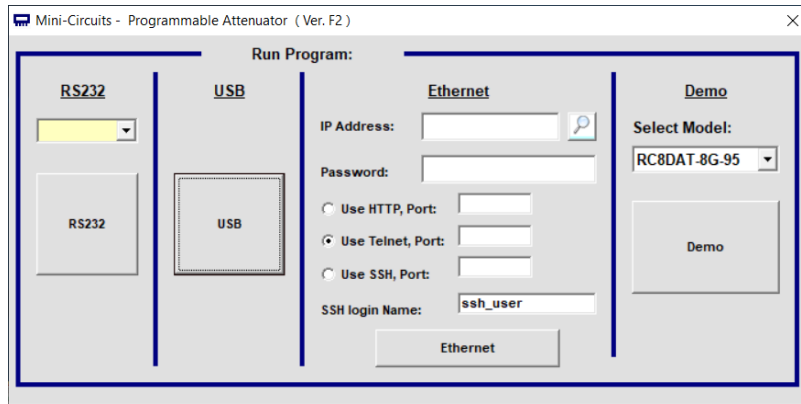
Mini-Circuits - Programmable Attenuator ( Ver. F2 )

Run Program:

RS232

RS232

USB

USB

Ethernet

IP Address:

Password:

Use HTTP, Port:

Use Telnet, Port:

Use SSH, Port:

SSH login Name: ssh_user

Ethernet

Demo

Select Model:

RC8DAT-8G-95

Demo